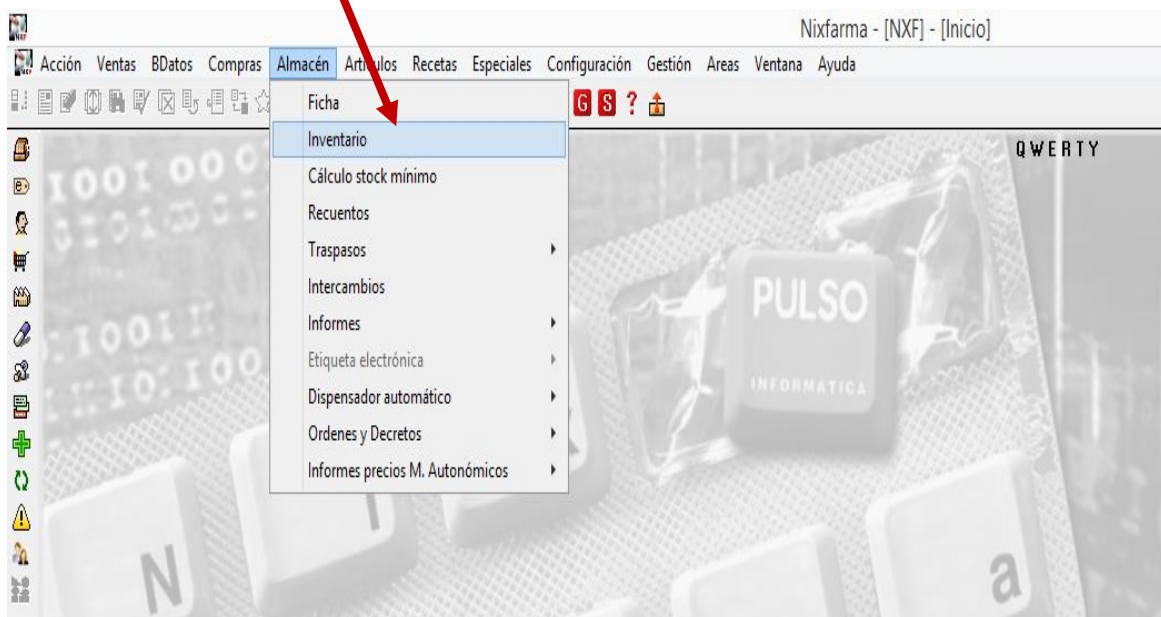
Nixfarma - [NXF] - [Inicio]

Acción Ventas BDatos Compras Almacén Artículos Recetas Especiales Configuración Gestión Areas Ventana Ayuda

G S ?

Ficha
Inventario
Cálculo stock mínimo
Recuentos
Traspasos
Intercambios
Informes
Etiqueta electrónica
Dispensador automático
Ordenes y Decretos
Informes precios M. Autonómicos

QWERTY

PULSO
INFORMATICA

N
a